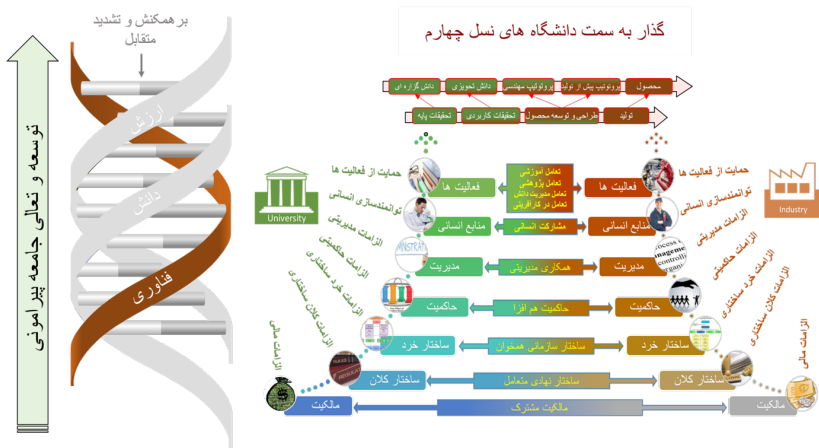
برهمکنش و تشدید متقابل

توسعه و تعالی جامعه پیرامونی

ارزش

دانش

فناوری

گذار به سمت دانشگاه های نسل چهارم

محصول

پروتوتیپ پیش از تولید

پروتوتیپ مهندسی

دانش تجویزی

دانش گزاره ای

تولید

طراحی و توسعه محصول

تحقیقات کاربردی

تحقیقات پایه

University

Industry

حمایت از فعالیت ها

حمایت از فعالیت ها

فعالیت ها

فعالیت ها

تعامل آموزشی
تعامل پژوهشی
تعامل مدیریت دانش
تعامل در کارآفرینی

توانمندسازی انسانی

توانمندسازی انسانی

منابع انسانی

مشارکت انسانی

منابع انسانی

الزامات مدیریتی

الزامات مدیریتی

مدیریت

همکاری مدیریتی

مدیریت

الزامات حاکمیتی

الزامات حاکمیتی

حاکمیت

حاکمیت هم افزا

حاکمیت

الزامات خرد ساختاری

الزامات خرد ساختاری

ساختار خرد

ساختار سازمانی همخوان

ساختار خرد

الزامات کلان ساختاری

الزامات کلان ساختاری

ساختار کلان

ساختار نهادی متعامل

ساختار کلان

الزامات مالی

الزامات مالی

مالکیت

مالکیت مشترک

مالکیت